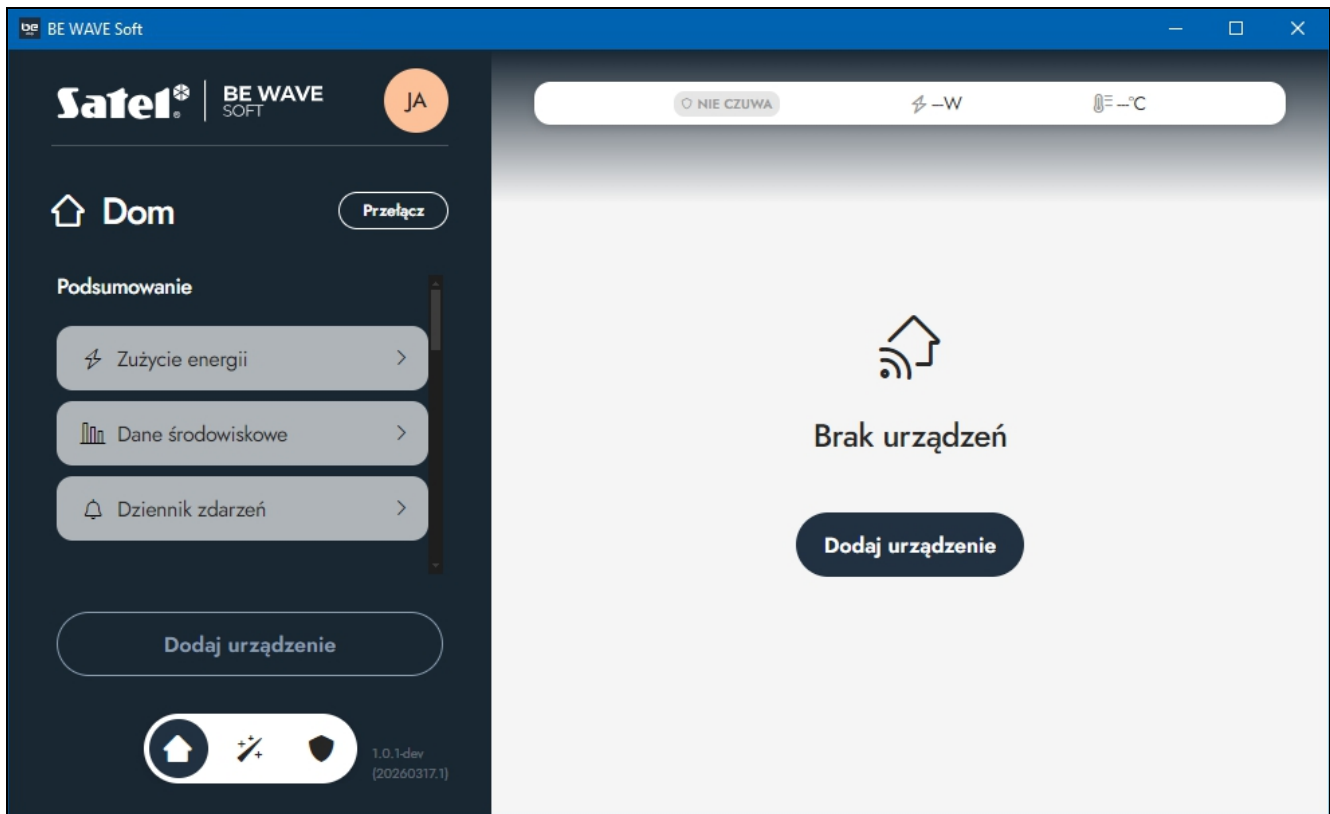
BE WAVE Soft

Satel BE WAVE SOFT

JA

NIE CZUWA

--W

--°C

Dom

Przełącz

Podsumowanie

Zużycie energii

Dane środowiskowe

Dziennik zdarzeń

Dodaj urządzenie

1.0.1-dev (20260317.1)

Brak urządzeń

Dodaj urządzenie